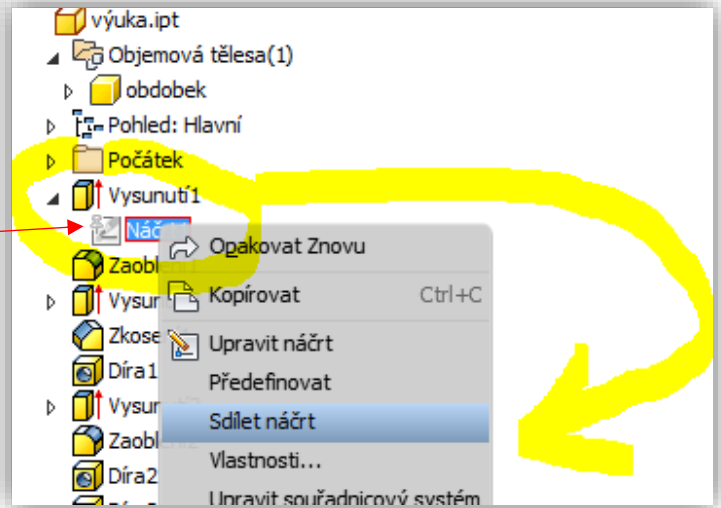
výuka.ipt
Objemová tělesa(1)
obdobek
Pohled: Hlavní
Počátek
Vysunutí1
Náčrt
Zaobl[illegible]
Vysun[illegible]
Zkose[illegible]
Díra1
Vysun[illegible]
Zaobl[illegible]
Díra2

Opakovat Znovu
Kopírovat Ctrl+C
Upravit náčrt
Předefinovat
Sdílet náčrt
Vlastnosti...
Upravit souřadnicový systém